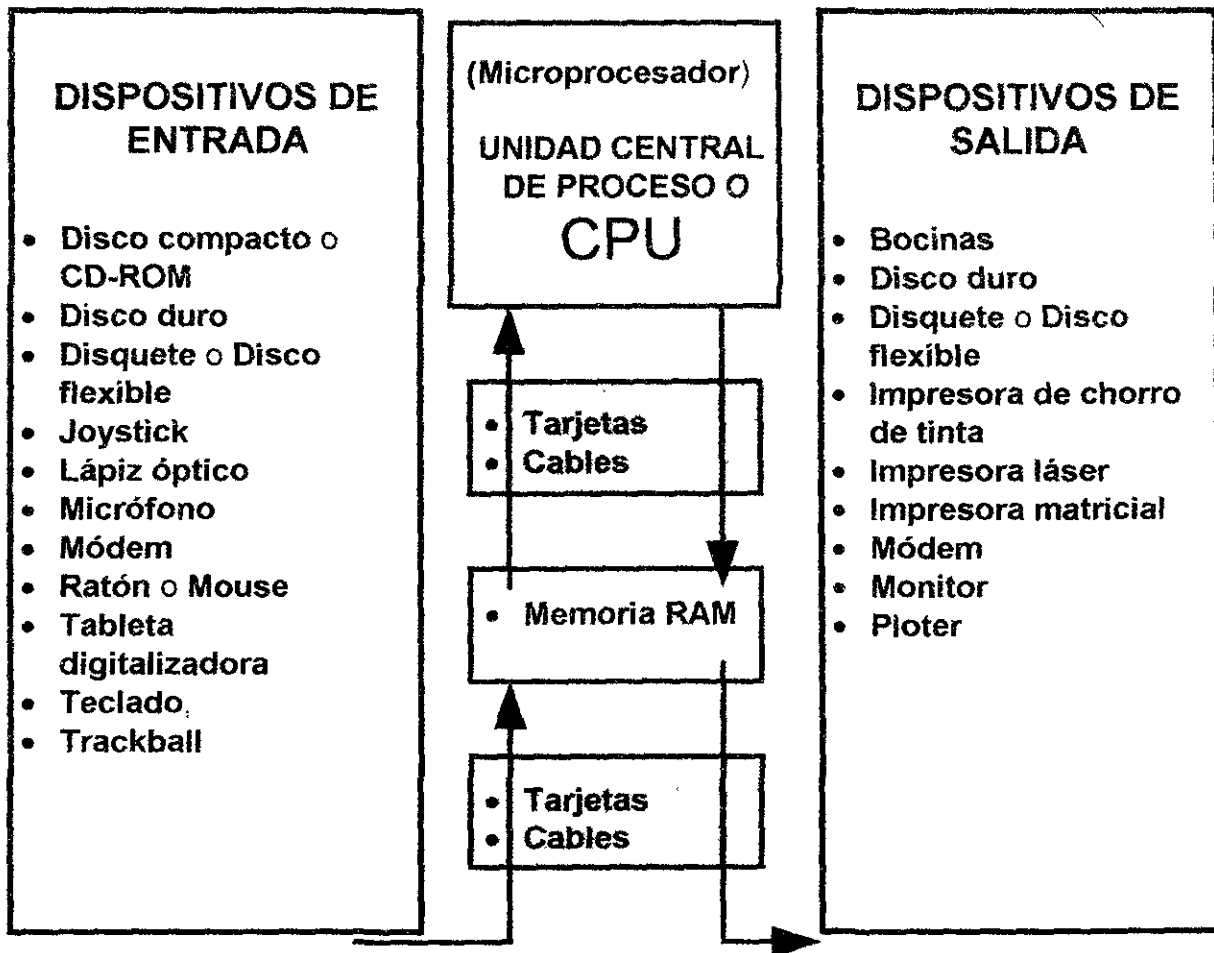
DISPOSITIVOS DE ENTRADA

- Disco compacto o CD-ROM
- Disco duro
- Disquete o Disco flexible
- Joystick
- Lápiz óptico
- Micrófono
- Módem
- Ratón o Mouse
- Tableta digitalizadora
- Teclado
- Trackball

(Microprocesador)

UNIDAD CENTRAL DE PROCESO O CPU

- Tarjetas
- Cables

- Memoria RAM

- Tarjetas
- Cables

DISPOSITIVOS DE SALIDA

- Bocinas
- Disco duro
- Disquete o Disco flexible
- Impresora de chorro de tinta
- Impresora láser
- Impresora matricial
- Módem
- Monitor
- Ploter